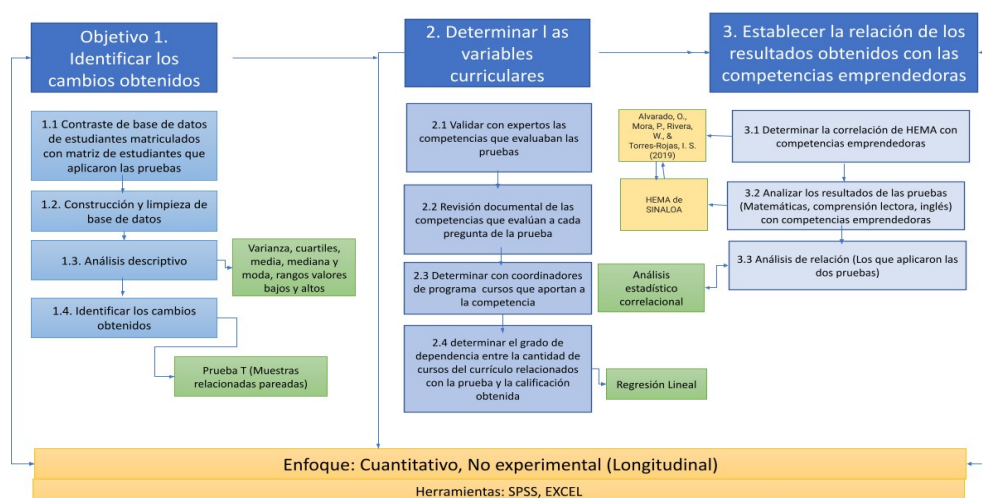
Objetivo 1. Identificar los cambios obtenidos

2. Determinar l as variables curriculares

3. Establecer la relación de los resultados obtenidos con las competencias emprendedoras

1.1 Contraste de base de datos de estudiantes matriculados con matriz de estudiantes que aplicaron las pruebas

1.2. Construcción y limpieza de base de datos

1.3. Análisis descriptivo

Varianza, cuartiles, media, mediana y moda, rangos valores bajos y altos

1.4. Identificar los cambios obtenidos

Prueba T (Muestras relacionadas pareadas)

2.1 Validar con expertos las competencias que evaluaban las pruebas

2.2 Revisión documental de las competencias que evalúan a cada pregunta de la prueba

2.3 Determinar con coordinadores de programa cursos que aportan a la competencia

2.4 determinar el grado de dependencia entre la cantidad de cursos del currículo relacionados con la prueba y la calificación obtenida

Regresión Lineal

Alvarado, O., Mora, P., Rivera, W., & Torres-Rojas, I. S. (2019)

HEMA de SINALOA

3.1 Determinar la correlación de HEMA con competencias emprendedoras

3.2 Analizar los resultados de las pruebas (Matemáticas, comprensión lectora, inglés) con competencias emprendedoras

Análisis estadístico correlacional

3.3 Análisis de relación (Los que aplicaron las dos pruebas)

Enfoque: Cuantitativo, No experimental (Longitudinal)

Herramientas: SPSS, EXCEL